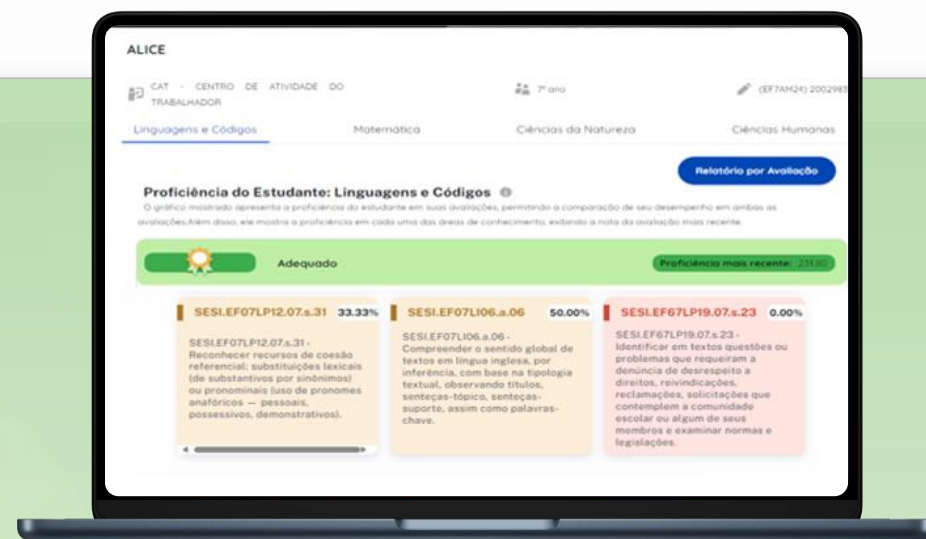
ALICE

CAT - CENTRO DE ATIVIDADE DO TRABALHADOR

7º ano

(EF7AM24) 2002983

Linguagens e Códigos

Matemática

Ciências da Natureza

Ciências Humanas

Relatório por Avaliação

Proficiência do Estudante: Linguagens e Códigos

O gráfico mostrado apresenta a proficiência do estudante em suas avaliações, permitindo a comparação de seu desempenho em ambas as avaliações.Além disso, ele mostra a proficiência em cada uma das áreas de conhecimento, exibindo a nota da avaliação mais recente.

Adequado

Proficiência mais recente: 231.00

SESI.EF07LP12.07.s.31 33.33%

SESI.EF07LP12.07.s.31 - Reconhecer recursos de coesão referencial: substituições lexicais (de substantivos por sinônimos) ou pronominais (uso de pronomes anafóricos — pessoais, possessivos, demonstrativos).

SESI.EF07LI06.a.06 50.00%

SESI.EF07LI06.a.06 - Compreender o sentido global de textos em língua inglesa, por inferência, com base na tipologia textual, observando títulos, senteças-tópico, senteças-suporte, assim como palavras-chave.

SESI.EF67LP19.07.s.23 0.00%

SESI.EF67LP19.07.s.23 - Identificar em textos questões ou problemas que requeiram a denúncia de desrespeito a direitos, reivindicações, reclamações, solicitações que contemplem a comunidade escolar ou algum de seus membros e examinar normas e legislações.